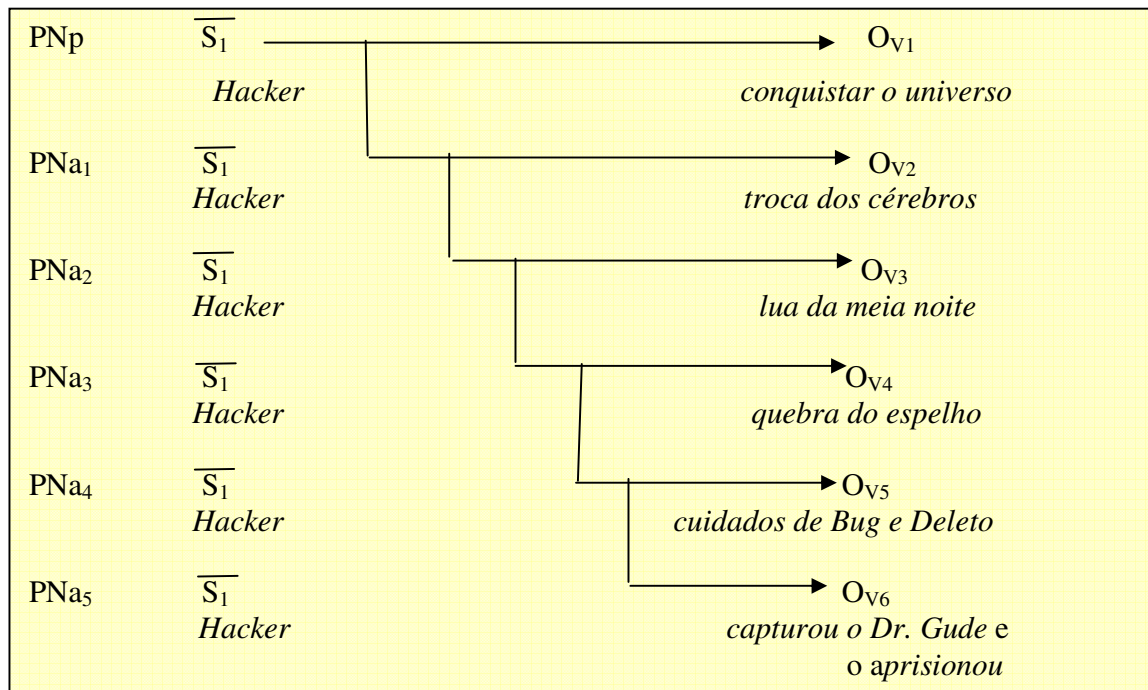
PNp $\overline{S_1}$ $O_{V1}$
*Hacker* *conquistar o universo*

PNa$_1$ $\overline{S_1}$ $O_{V2}$
*Hacker* *troca dos cérebros*

PNa$_2$ $\overline{S_1}$ $O_{V3}$
*Hacker* *lua da meia noite*

PNa$_3$ $\overline{S_1}$ $O_{V4}$
*Hacker* *quebra do espelho*

PNa$_4$ $\overline{S_1}$ $O_{V5}$
*Hacker* *cuidados de Bug e Deleto*

PNa$_5$ $\overline{S_1}$ $O_{V6}$
*Hacker* *capturou o Dr. Gude* e o a*prisionou*